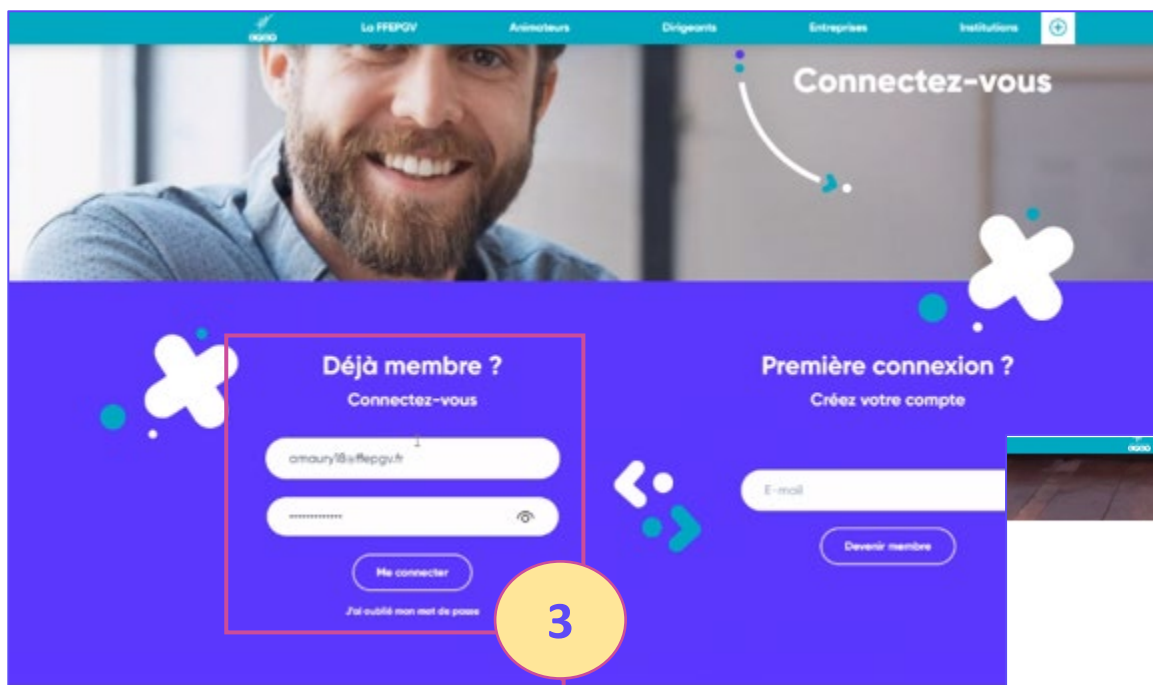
La FFEPGV Animateurs Dirigeants Entreprises Institutions

Connectez-vous

Déjà membre ?
Connectez-vous

amaury18@ffepgv.fr

••••••••••••

Me connecter

J'ai oublié mon mot de passe

Première connexion ?
Créez votre compte

E-mail

Devenir membre

3